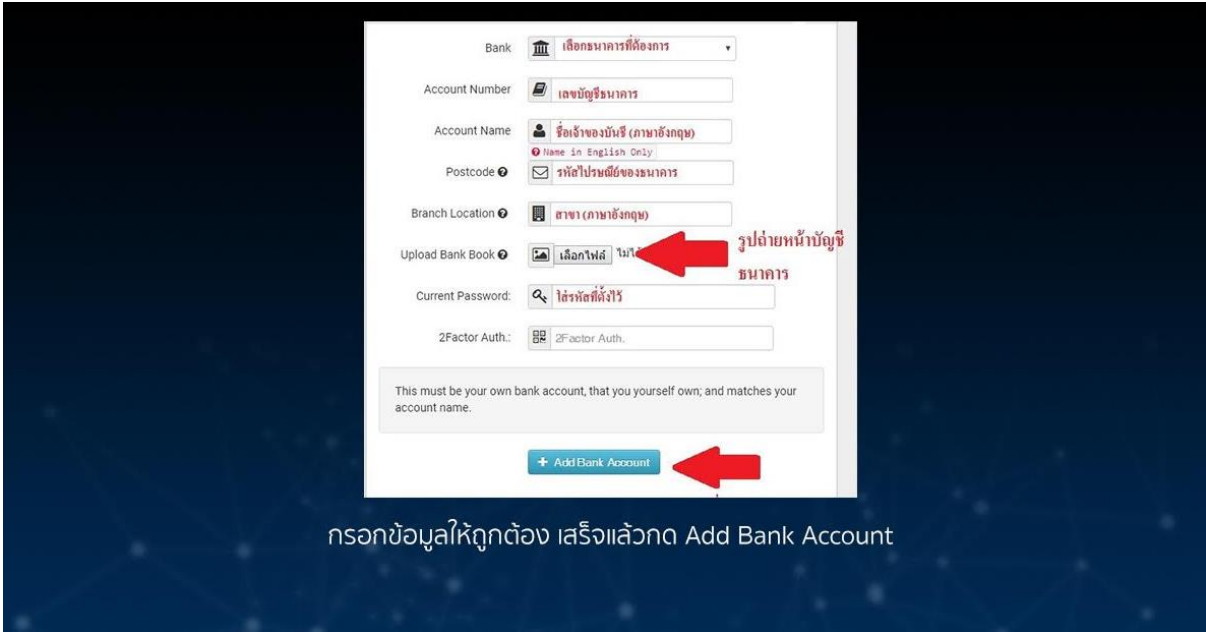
Bank เลือกธนาคารที่ต้องการ

Account Number เลขบัญชีธนาคาร

Account Name ชื่อเจ้าของบัญชี (ภาษาอังกฤษ)

Name in English Only

Postcode รหัสไปรษณีย์ของธนาคาร

Branch Location สาขา (ภาษาอังกฤษ)

Upload Bank Book เลือกไฟล์ ไม่ได้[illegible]

รูปถ่ายหน้าบัญชีธนาคาร

Current Password: ใส่รหัสที่ตั้งไว้

2Factor Auth.: 2Factor Auth.

This must be your own bank account, that you yourself own; and matches your account name.

+ Add Bank Account

กรอกข้อมูลให้ถูกต้อง เสร็จแล้วกด Add Bank Account